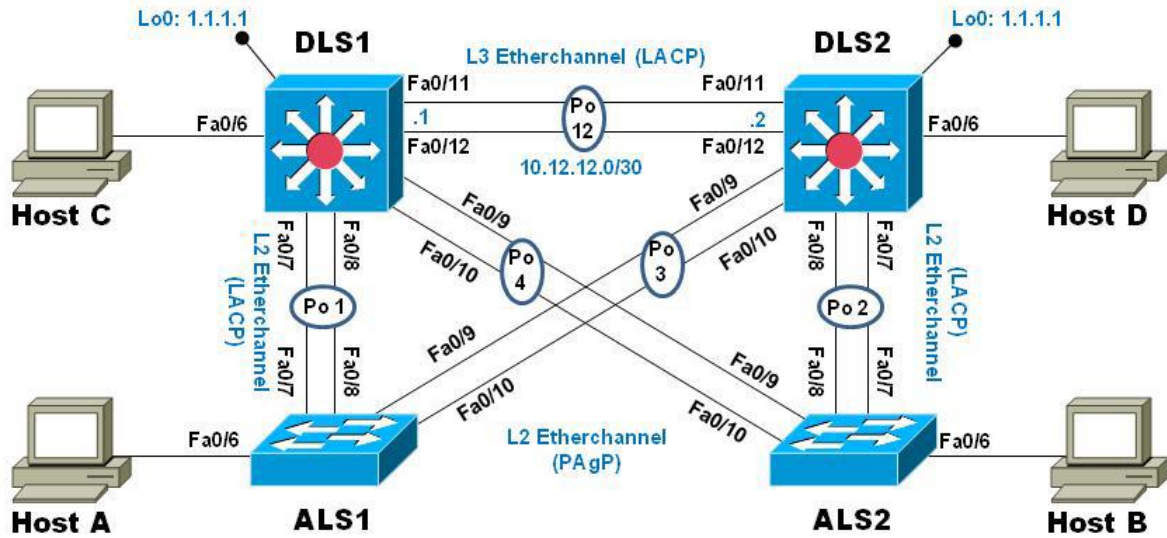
Lo0: 1.1.1.1

DLS1

L3 Etherchannel (LACP)

DLS2

Lo0: 1.1.1.1

Fa0/11

Fa0/11

.1

Po 12

.2

Fa0/6

Fa0/12

10.12.12.0/30

Fa0/12

Fa0/6

Host C

Fa0/9

Fa0/9

Host D

Fa0/7

Fa0/8

Fa0/10

Po 4

Po 3

Fa0/10

Fa0/8

Fa0/7

L2 Etherchannel (LACP)

Po 1

Po 2

(LACP) L2 Etherchannel

Fa0/7

Fa0/8

Fa0/9

Fa0/9

Fa0/8

Fa0/7

Fa0/10

Fa0/10

Fa0/6

L2 Etherchannel (PAgP)

Fa0/6

Host A

ALS1

ALS2

Host B